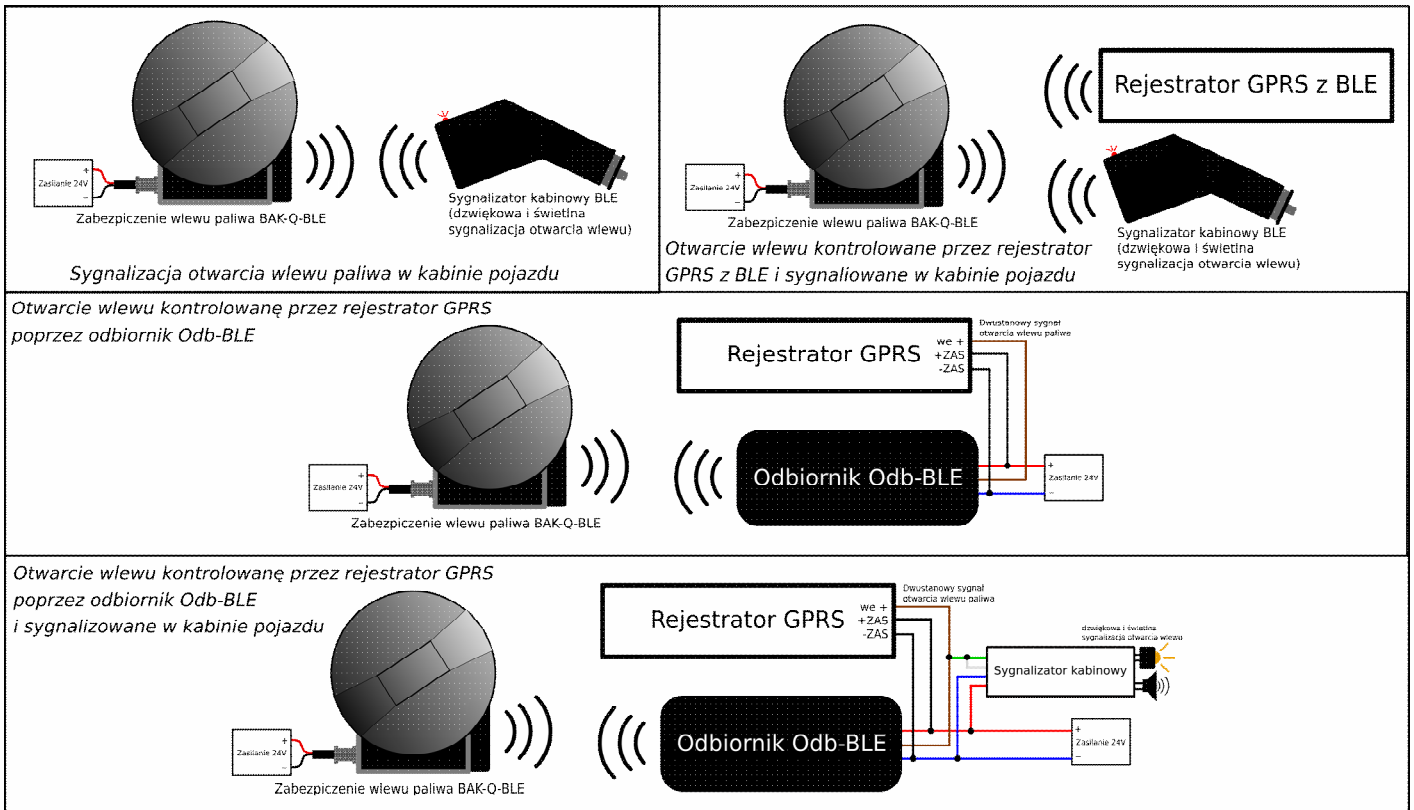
+
Zasilanie 24V
–
Zabezpiczenie wlewu paliwa BAK-Q-BLE

Sygnalizator kabinowy BLE (dzwiękowa i świetlna sygnalizacja otwarcia wlewu)

Sygnalizacja otwarcia wlewu paliwa w kabinie pojazdu

Rejestrator GPRS z BLE

+
Zasilanie 24V
–
Zabezpiczenie wlewu paliwa BAK-Q-BLE

Sygnalizator kabinowy BLE (dzwiękowa i świetlna sygnalizacja otwarcia wlewu)

Otwarcie wlewu kontrolowane przez rejestrator GPRS z BLE i sygnaliowane w kabinie pojazdu

Otwarcie wlewu kontrolowanę przez rejestrator GPRS poprzez odbiornik Odb-BLE

Rejestrator GPRS
we +
+ZAS
-ZAS
Dwustanowy sygnał otwarcia wlewu paliwa

Odbiornik Odb-BLE

+
Zasilanie 24V
–

+
Zasilanie 24V
–
Zabezpiczenie wlewu paliwa BAK-Q-BLE

Otwarcie wlewu kontrolowanę przez rejestrator GPRS poprzez odbiornik Odb-BLE i sygnalizowane w kabinie pojazdu

Rejestrator GPRS
we +
+ZAS
-ZAS
Dwustanowy sygnał otwarcia wlewu paliwa

dzwiękowa i świetlna sygnalizacja otwarcia wlewu
Sygnalizator kabinowy

Odbiornik Odb-BLE

+
Zasilanie 24V
–

+
Zasilanie 24V
–
Zabezpiczenie wlewu paliwa BAK-Q-BLE